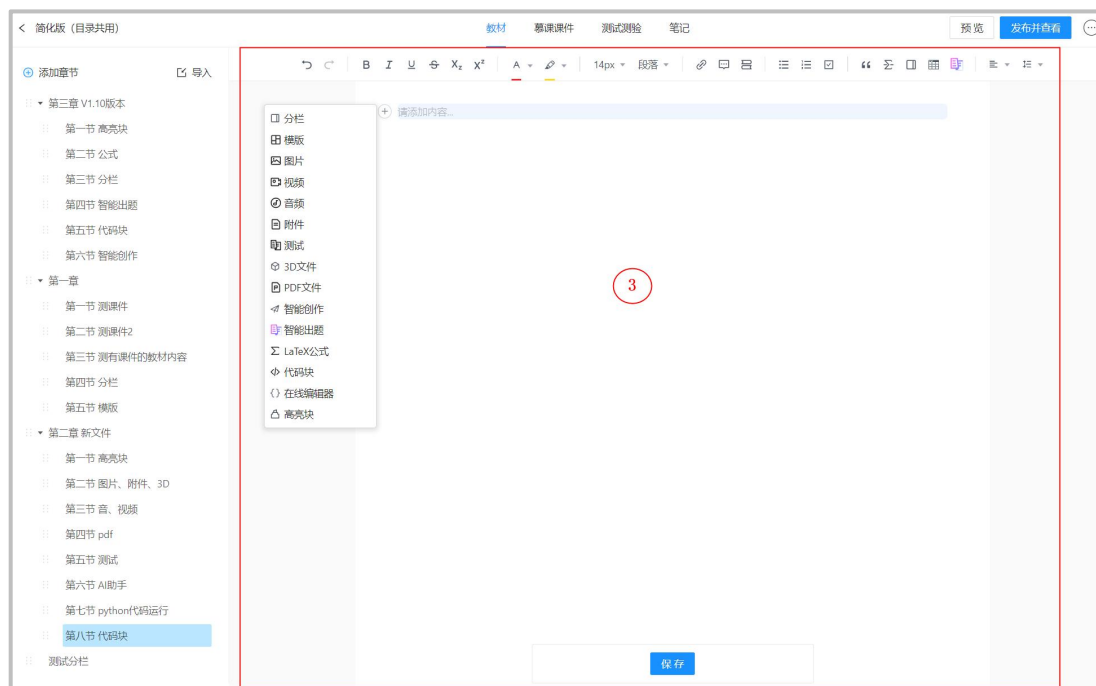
< 简化版（目录共用）

教材　慕课课件　测试测验　笔记

预览　发布并查看

添加章节　导入

第三章 V1.10版本
第一节 高亮块
第二节 公式
第三节 分栏
第四节 智能出题
第五节 代码块
第六节 智能创作
第一章
第一节 测课件
第二节 测课件2
第三节 测有课件的教材内容
第四节 分栏
第五节 模版
第二章 新文件
第一节 高亮块
第二节 图片、附件、3D
第三节 音、视频
第四节 pdf
第五节 测试
第六节 AI助手
第七节 python代码运行
第八节 代码块
测试分栏

B I U S $X_z$ $X^z$ A 14px 段落

请添加内容...

分栏
模版
图片
视频
音频
附件
测试
3D文件
PDF文件
智能创作
智能出题
LaTeX公式
代码块
在线编辑器
高亮块

3

保存